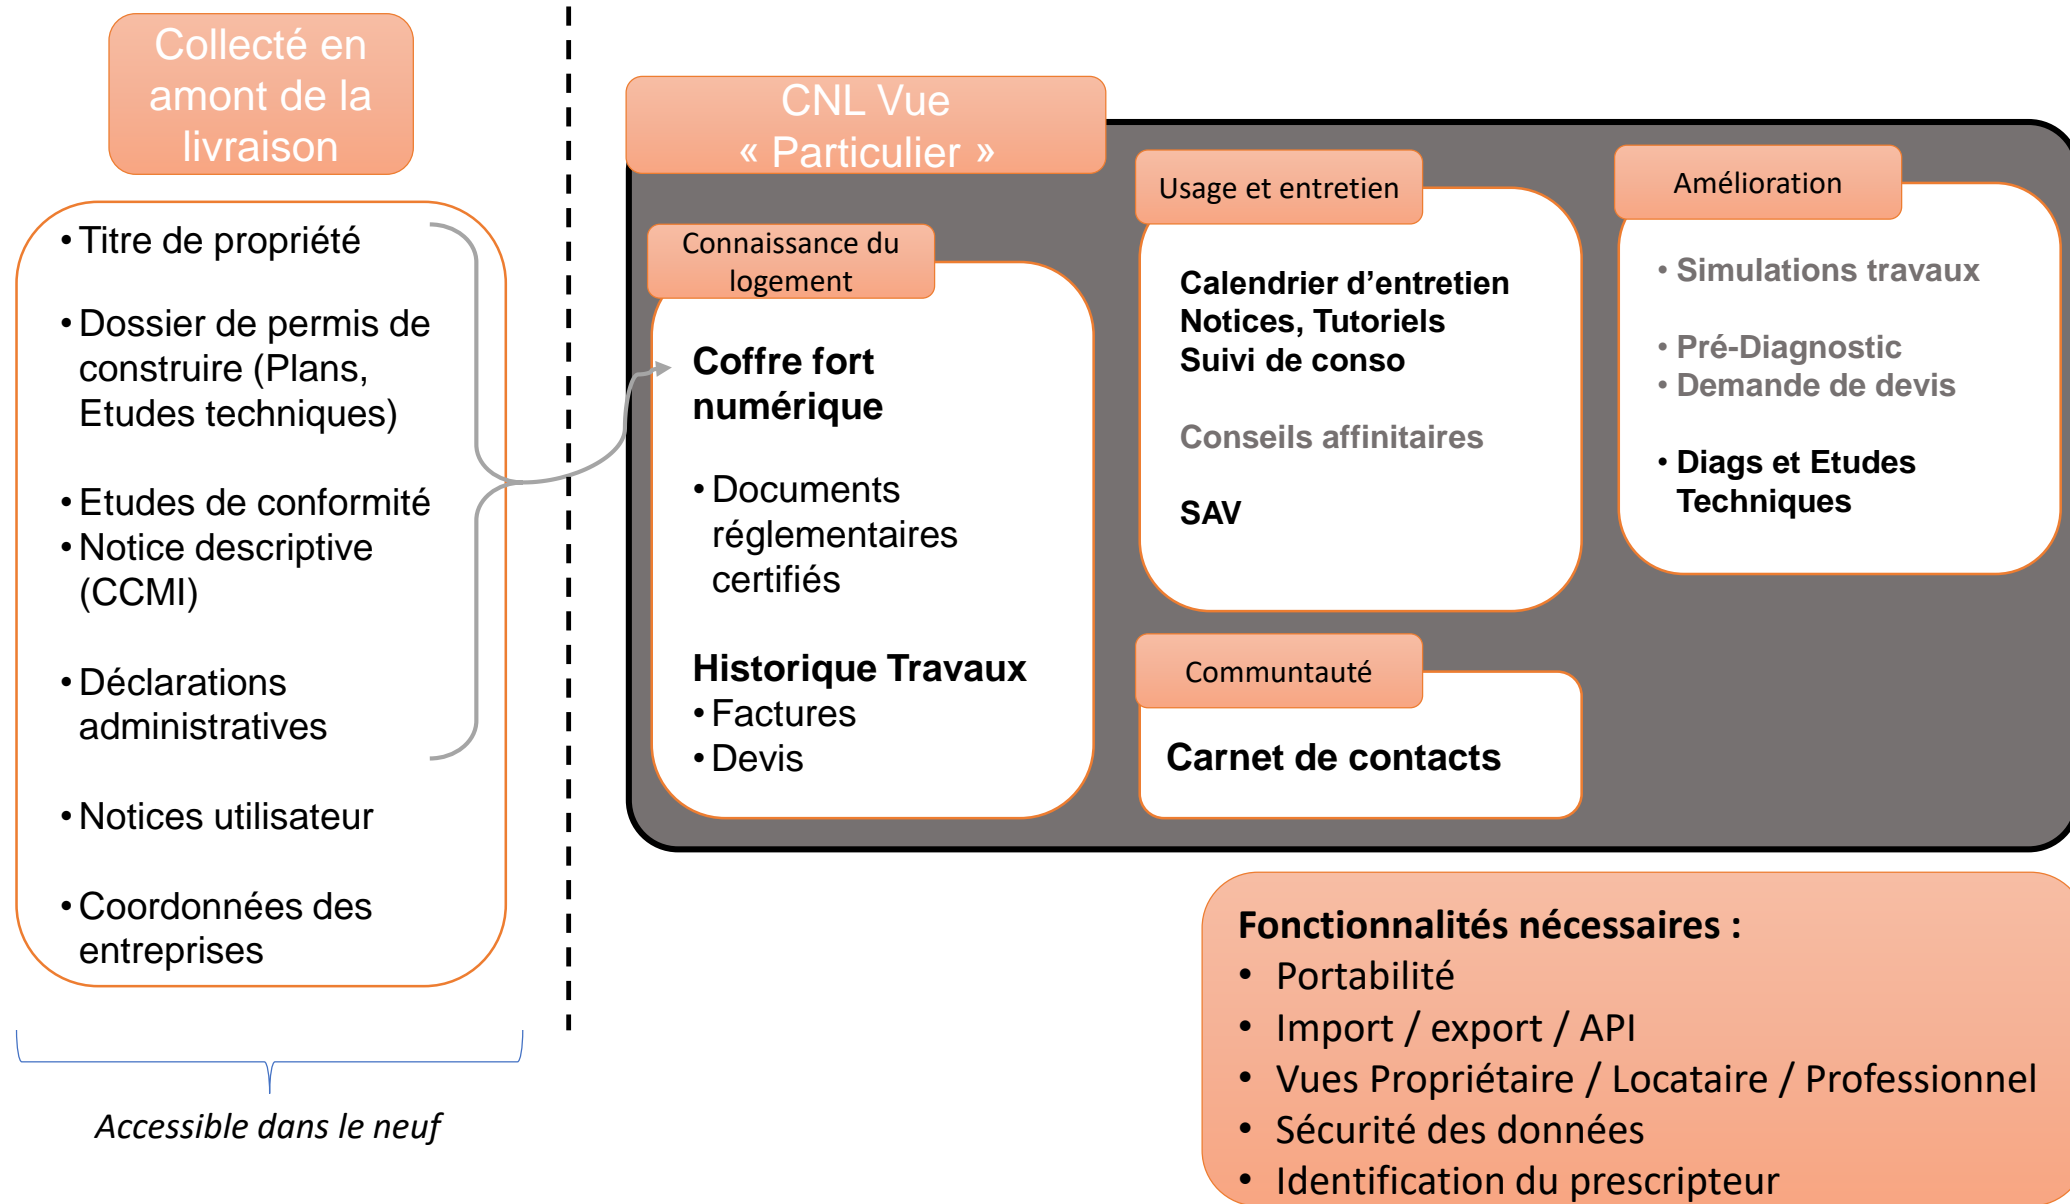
Collecté en amont de la livraison

• Titre de propriété

• Dossier de permis de construire (Plans, Etudes techniques)

• Etudes de conformité
• Notice descriptive (CCMI)

• Déclarations administratives

• Notices utilisateur

• Coordonnées des entreprises

Accessible dans le neuf

CNL Vue « Particulier »

Connaissance du logement

Coffre fort numérique

• Documents réglementaires certifiés

Historique Travaux
• Factures
• Devis

Usage et entretien

Calendrier d'entretien
Notices, Tutoriels
Suivi de conso

Conseils affinitaires

SAV

Communtauté

Carnet de contacts

Amélioration

• Simulations travaux

• Pré-Diagnostic
• Demande de devis

• Diags et Etudes Techniques

Fonctionnalités nécessaires :
• Portabilité
• Import / export / API
• Vues Propriétaire / Locataire / Professionnel
• Sécurité des données
• Identification du prescripteur